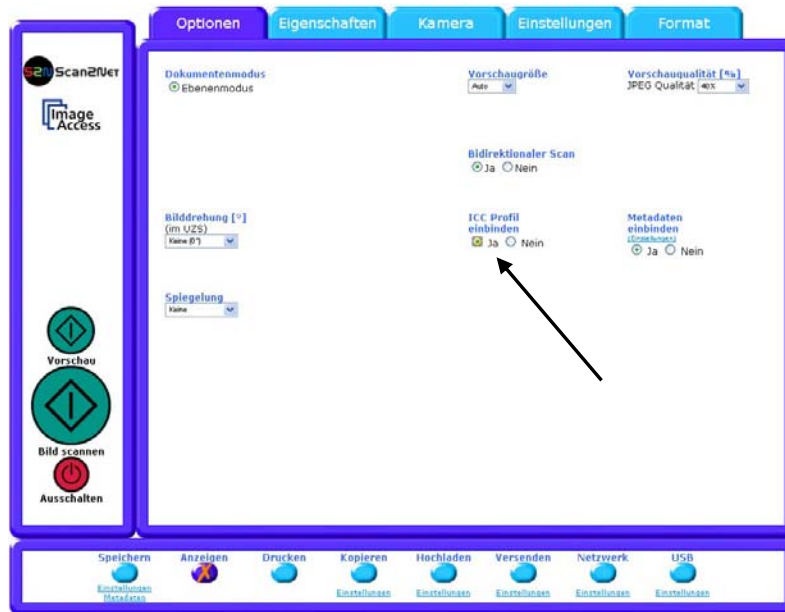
Optionen Eigenschaften Kamera Einstellungen Format

S2N Scan2Net

Image Access

Dokumentenmodus
Ebenenmodus

Vorschaugröße
Auto

Vorschauqualität [%]
JPEG Qualität 40%

Bidirektionaler Scan
Ja Nein

Bilddrehung [°]
(im UZS)
Keine (0°)

ICC Profil einbinden
Ja Nein

Metadaten einbinden
(Einstellungen)
Ja Nein

Spiegelung
Keine

Vorschau

Bild scannen

Ausschalten

Speichern
Einstellungen
Metadaten

Anzeigen

Drucken

Kopieren
Einstellungen

Hochladen
Einstellungen

Versenden
Einstellungen

Netzwerk
Einstellungen

USB
Einstellungen